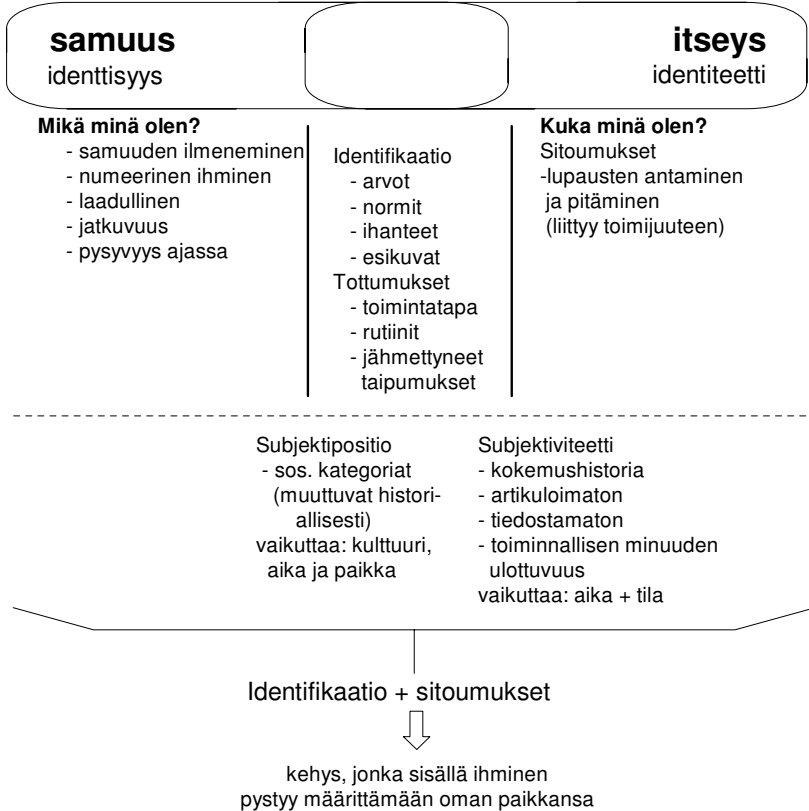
samuus
identtisyys

itseys
identiteetti

Mikä minä olen?
- samuuden ilmeneminen
- numeerinen ihminen
- laadullinen
- jatkuvuus
- pysyvyys ajassa

Identifikaatio
- arvot
- normit
- ihanteet
- esikuvat
Tottumukset
- toimintatapa
- rutiinit
- jähmettyneet taipumukset

Kuka minä olen?
Sitoumukset
-lupausten antaminen ja pitäminen (liittyy toimijuuteen)

Subjektipositio
- sos. kategoriat (muuttuvat historiallisesti)
vaikuttaa: kulttuuri, aika ja paikka

Subjektiviteetti
- kokemushistoria
- artikuloimaton
- tiedostamaton
- toiminnallisen minuuden ulottuvuus
vaikuttaa: aika + tila

Identifikaatio + sitoumukset

kehys, jonka sisällä ihminen pystyy määrittämään oman paikkansa